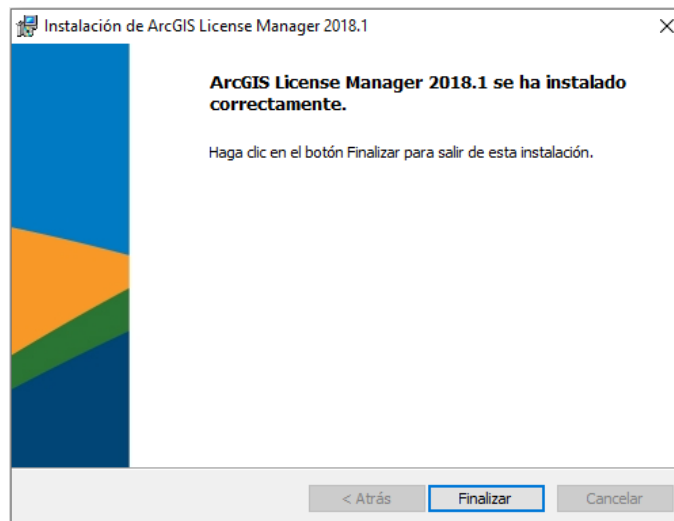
Instalación de ArcGIS License Manager 2018.1

×

ArcGIS License Manager 2018.1 se ha instalado correctamente.

Haga clic en el botón Finalizar para salir de esta instalación.

< Atrás

Finalizar

Cancelar